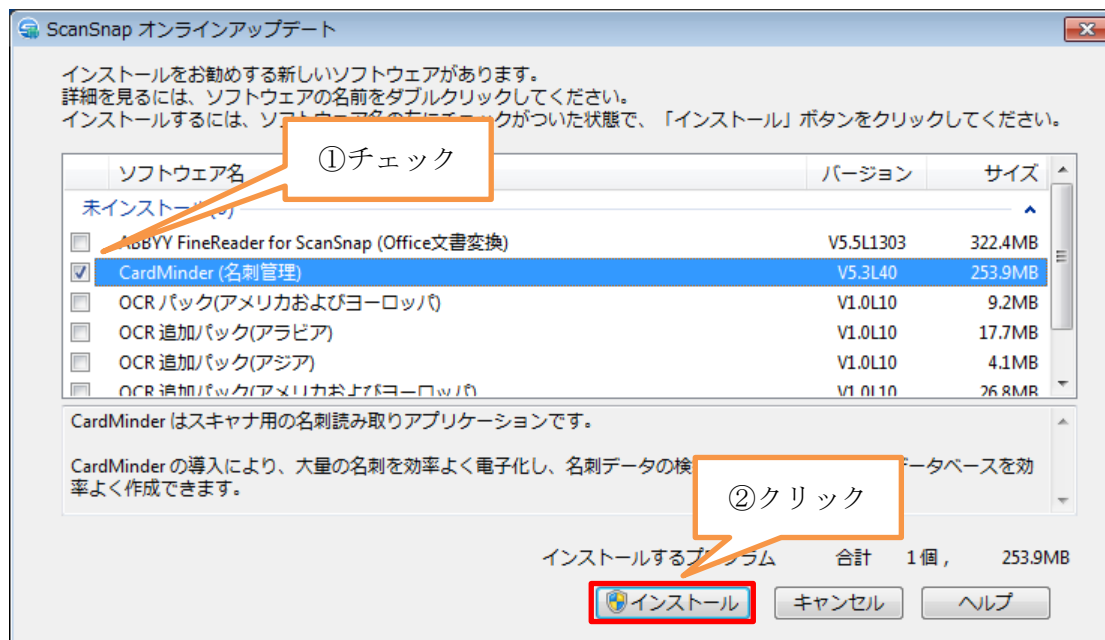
ScanSnap オンラインアップデート

インストールをお勧めする新しいソフトウェアがあります。
詳細を見るには、ソフトウェアの名前をダブルクリックしてください。
インストールするには、ソフトウェア名の左にチェックがついた状態で、「インストール」ボタンをクリックしてください。

①チェック

| ソフトウェア名 | バージョン | サイズ |
|---|---|---|
| 未インストール(6) | | |
| ABBYY FineReader for ScanSnap (Office文書変換) | V5.5L1303 | 322.4MB |
| CardMinder (名刺管理) | V5.3L40 | 253.9MB |
| OCR パック(アメリカおよびヨーロッパ) | V1.0L10 | 9.2MB |
| OCR 追加パック(アラビア) | V1.0L10 | 17.7MB |
| OCR 追加パック(アジア) | V1.0L10 | 4.1MB |
| OCR 追加パック(アメリカおよびヨーロッパ) | V1.0L10 | 26.8MB |

CardMinder はスキャナ用の名刺読み取りアプリケーションです。

CardMinder の導入により、大量の名刺を効率よく電子化し、名刺データの検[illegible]データベースを効率よく作成できます。

②クリック

インストールするプログラム　合計　1 個，　253.9MB

インストール　キャンセル　ヘルプ